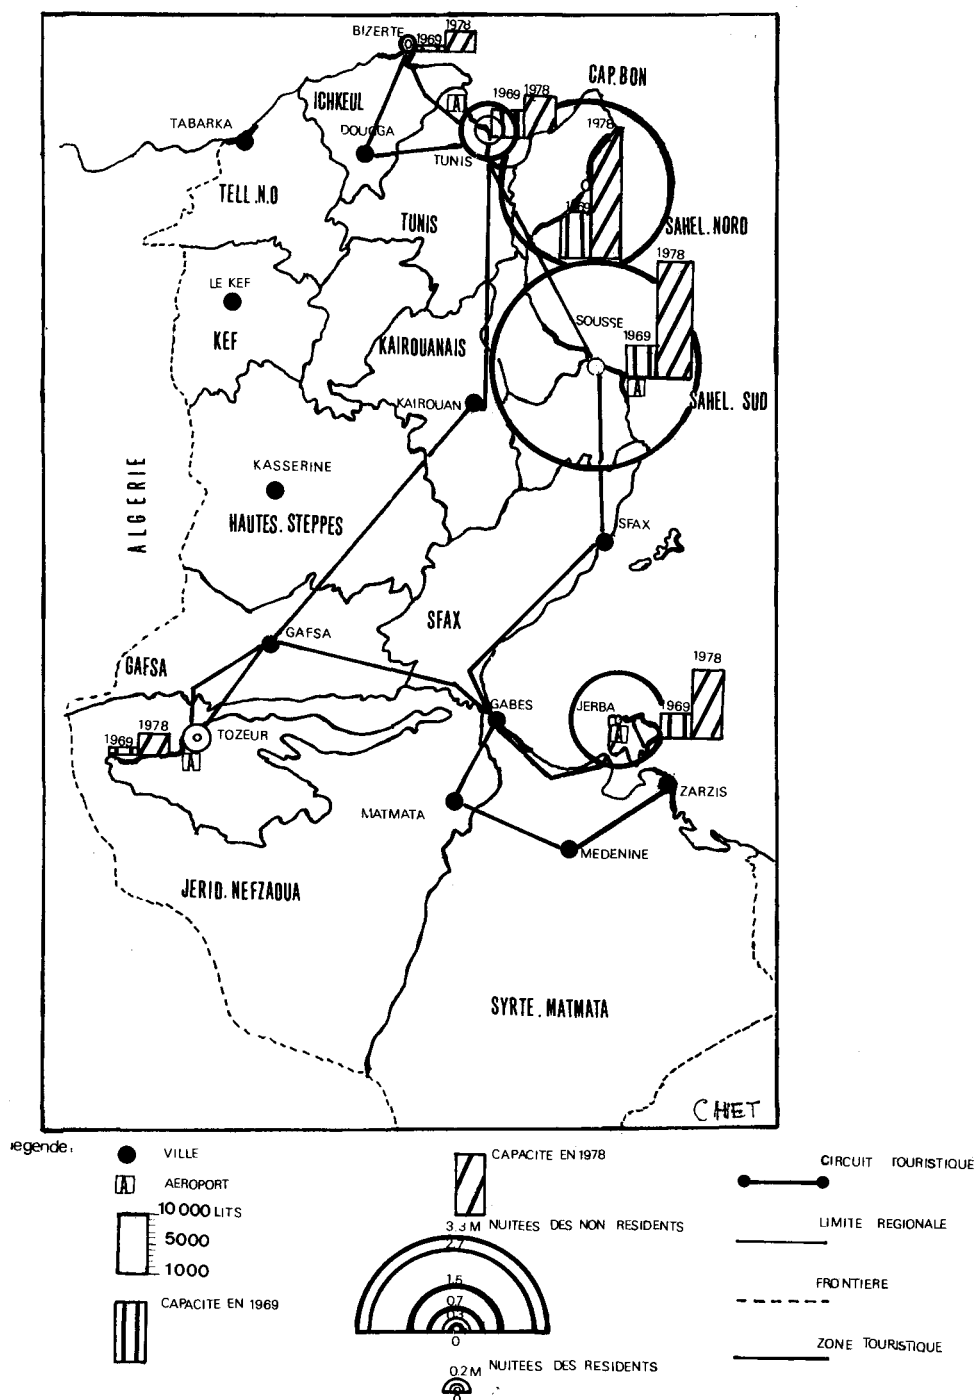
BIZERTE 1969 1978

ICHKEUL

1969 1978

CAP. BON

TABARKA

DOUGGA

TUNIS

1978

TELL.N.O

TUNIS

1969

SAHEL. NORD

1978

LE KEF

SOUSSE

KEF

KAIROUANAIS

1969

A

SAHEL. SUD

KAIROUAN

ALGERIE

KASSERINE

HAUTES. STEPPES

SFAX

SFAX

GAFSA

GAFSA

1978

GABES

JERBA

1969

1978

TOZEUR

1969

A

A

ZARZIS

MATMATA

MEDENINE

JERID. NEFZAOUA

SYRTE. MATMATA

CHET

Legende:

VILLE

A AEROPORT

10 000 LITS

5000

1000

CAPACITE EN 1969

CAPACITE EN 1978

3.3 M NUITEES DES NON RESIDENTS

2.7

1.5

0.7

0.3

0

0.2 M NUITEES DES RESIDENTS

CIRCUIT TOURISTIQUE

LIMITE REGIONALE

FRONTIERE

ZONE TOURISTIQUE